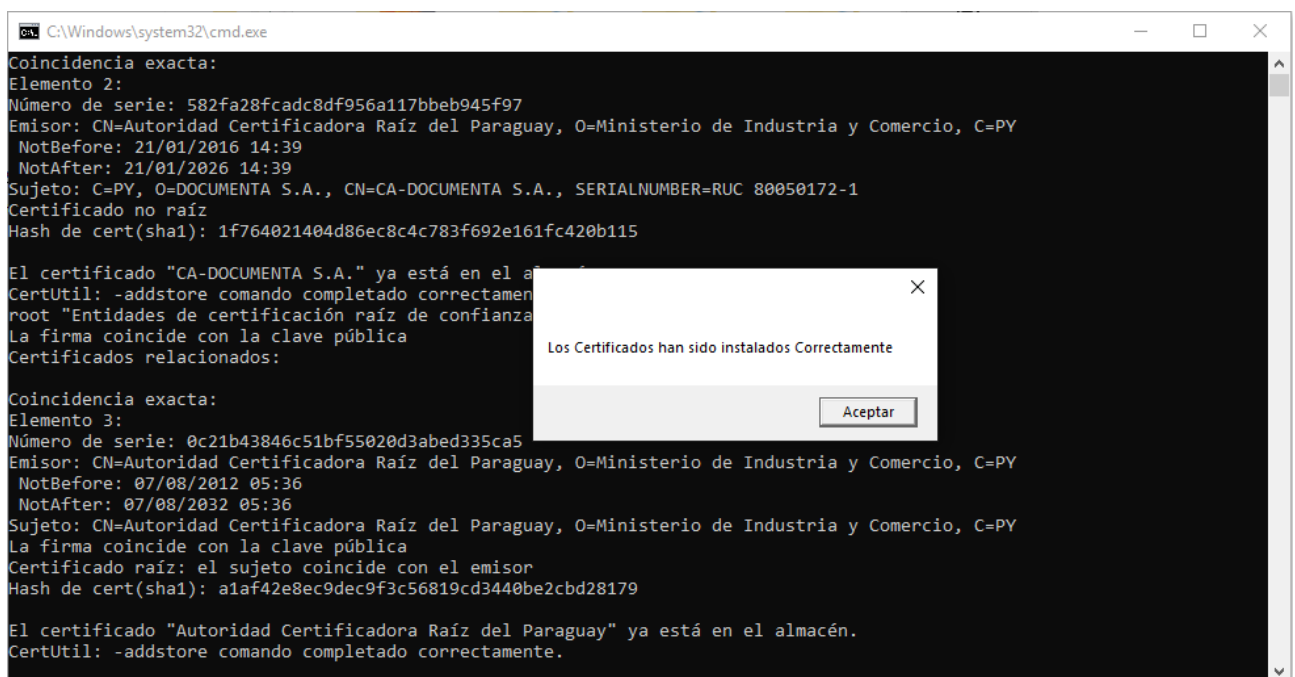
C:\Windows\system32\cmd.exe

Coincidencia exacta:
Elemento 2:
Número de serie: 582fa28fcadc8df956a117bbeb945f97
Emisor: CN=Autoridad Certificadora Raíz del Paraguay, O=Ministerio de Industria y Comercio, C=PY
NotBefore: 21/01/2016 14:39
NotAfter: 21/01/2026 14:39
Sujeto: C=PY, O=DOCUMENTA S.A., CN=CA-DOCUMENTA S.A., SERIALNUMBER=RUC 80050172-1
Certificado no raíz
Hash de cert(sha1): 1f764021404d86ec8c4c783f692e161fc420b115

El certificado "CA-DOCUMENTA S.A." ya está en el al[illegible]
CertUtil: -addstore comando completado correctamen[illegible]
root "Entidades de certificación raíz de confianza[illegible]
La firma coincide con la clave pública
Certificados relacionados:

Coincidencia exacta:
Elemento 3:
Número de serie: 0c21b43846c51bf55020d3abed335ca5
Emisor: CN=Autoridad Certificadora Raíz del Paraguay, O=Ministerio de Industria y Comercio, C=PY
NotBefore: 07/08/2012 05:36
NotAfter: 07/08/2032 05:36
Sujeto: CN=Autoridad Certificadora Raíz del Paraguay, O=Ministerio de Industria y Comercio, C=PY
La firma coincide con la clave pública
Certificado raíz: el sujeto coincide con el emisor
Hash de cert(sha1): a1af42e8ec9dec9f3c56819cd3440be2cbd28179

El certificado "Autoridad Certificadora Raíz del Paraguay" ya está en el almacén.
CertUtil: -addstore comando completado correctamente.

Los Certificados han sido instalados Correctamente

Aceptar